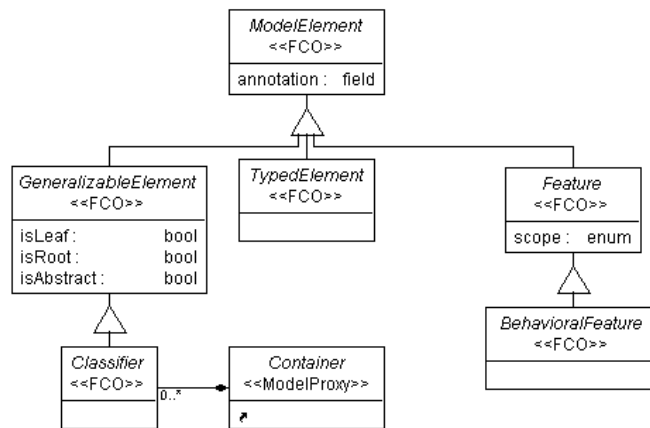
ModelElement
<<FCO>>
annotation : field

GeneralizableElement
<<FCO>>
isLeaf : bool
isRoot : bool
isAbstract : bool

TypedElement
<<FCO>>

Feature
<<FCO>>
scope : enum

BehavioralFeature
<<FCO>>

Classifier
<<FCO>>

0..*

Container
<<ModelProxy>>